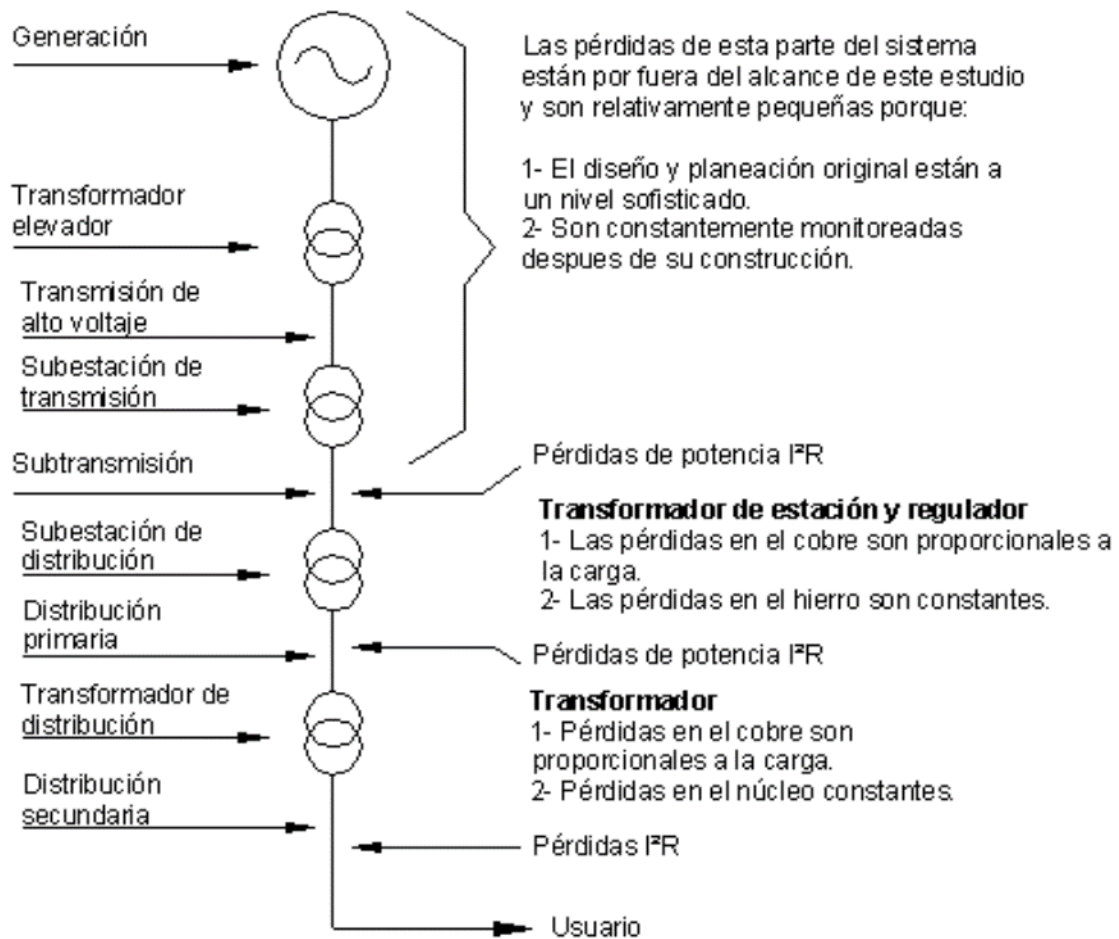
Generación

Transformador elevador

Transmisión de alto voltaje

Subestación de transmisión

Subtransmisión

Subestación de distribución

Distribución primaria

Transformador de distribución

Distribución secundaria

Usuario

Las pérdidas de esta parte del sistema están por fuera del alcance de este estudio y son relativamente pequeñas porque:

1- El diseño y planeación original están a un nivel sofisticado.
2- Son constantemente monitoreadas despues de su construcción.

Pérdidas de potencia $I^2R$

**Transformador de estación y regulador**
1- Las pérdidas en el cobre son proporcionales a la carga.
2- Las pérdidas en el hierro son constantes.

Pérdidas de potencia $I^2R$

**Transformador**
1- Pérdidas en el cobre son proporcionales a la carga.
2- Pérdidas en el núcleo constantes.

Pérdidas $I^2R$